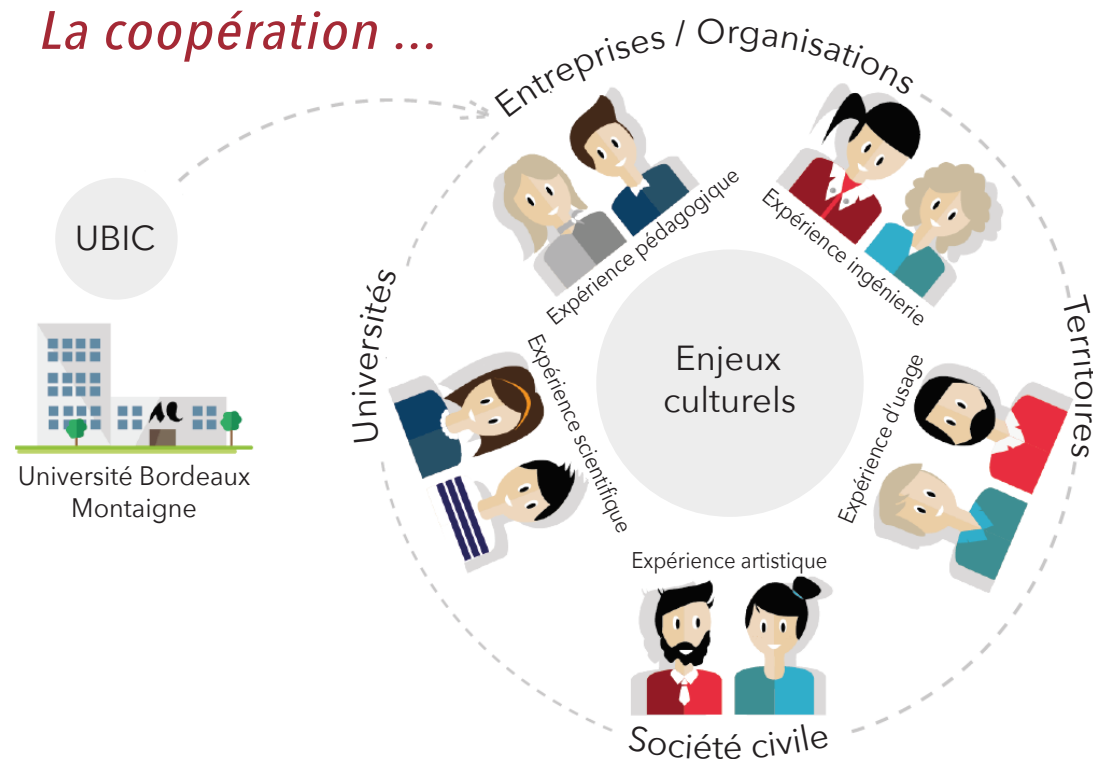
La coopération ...

UBIC

Université Bordeaux Montaigne

Entreprises / Organisations

Expérience pédagogique

Expérience ingénierie

Universités

Territoires

Enjeux culturels

Expérience scientifique

Expérience d'usage

Expérience artistique

Société civile